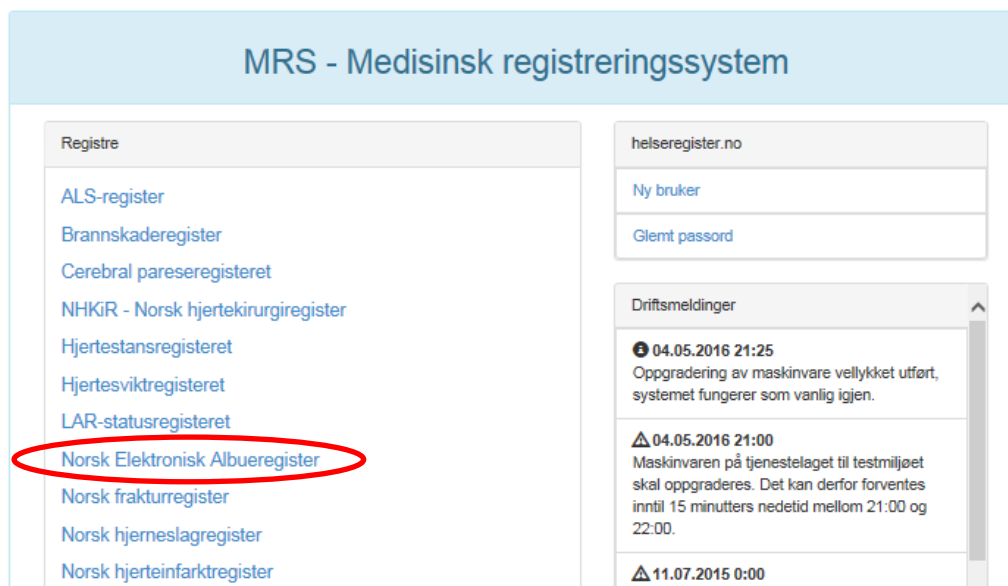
MRS - Medisinsk registreringssystem

Registre

ALS-register
Brannskaderegister
Cerebral pareseregisteret
NHKiR - Norsk hjertekirurgiregister
Hjertestansregisteret
Hjertesviktregisteret
LAR-statusregisteret
Norsk Elektronisk Albueregister
Norsk frakturregister
Norsk hjerneslagregister
Norsk hjerteinfarktregister

helseregister.no

Ny bruker

Glemt passord

Driftsmeldinger

04.05.2016 21:25
Oppgradering av maskinvare vellykket utført, systemet fungerer som vanlig igjen.

04.05.2016 21:00
Maskinvaren på tjenestelaget til testmiljøet skal oppgraderes. Det kan derfor forventes inntil 15 minutters nedetid mellom 21:00 og 22:00.

11.07.2015 0:00